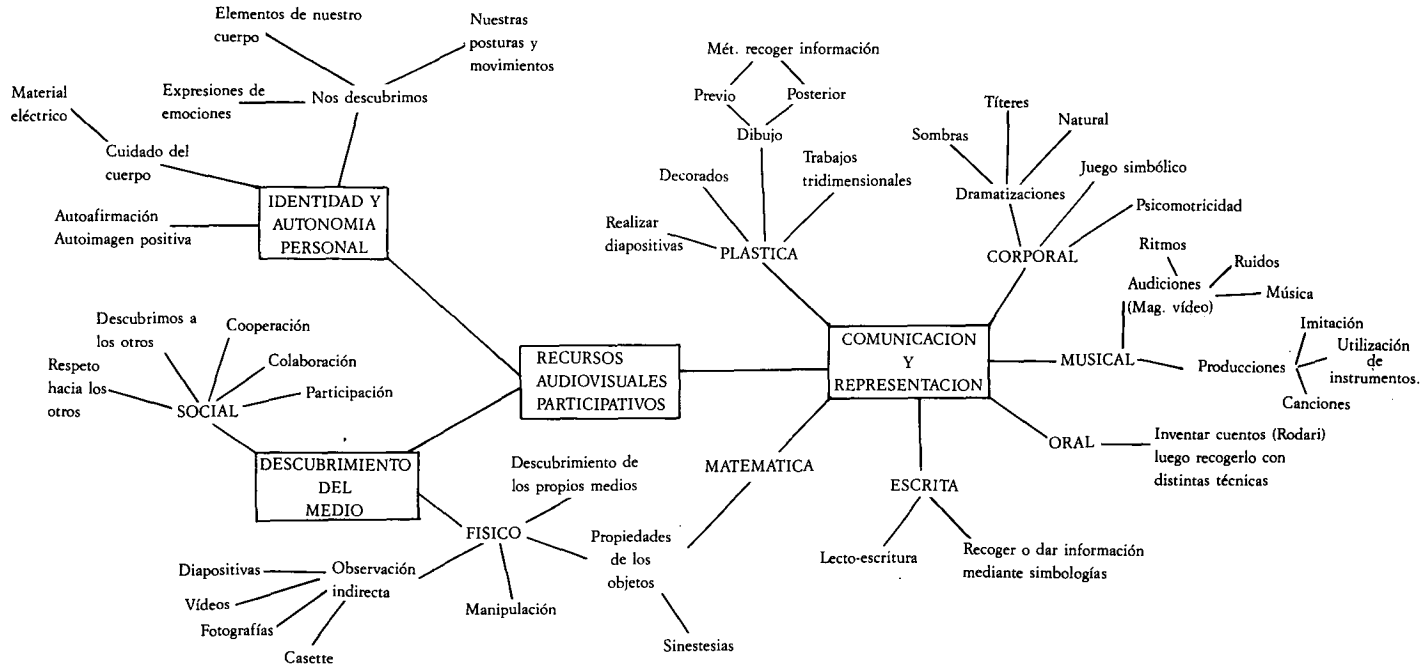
Elementos de nuestro cuerpo

Nuestras posturas y movimientos

Expresiones de emociones

Nos descubrimos

Material eléctrico

Cuidado del cuerpo

Autoafirmación
Autoimagen positiva

IDENTIDAD Y AUTONOMIA PERSONAL

Mét. recoger información

Previo

Posterior

Dibujo

Decorados

Trabajos tridimensionales

Realizar diapositivas

PLASTICA

Títeres

Sombras

Natural

Dramatizaciones

Juego simbólico

Psicomotricidad

CORPORAL

Ritmos

Audiciones (Mag. vídeo)

Ruidos

Música

Descubrimos a los otros

Cooperación

Colaboración

Respeto hacia los otros

SOCIAL

Participación

RECURSOS AUDIOVISUALES PARTICIPATIVOS

COMUNICACION Y REPRESENTACION

MUSICAL

Producciones

Imitación

Utilización de instrumentos.

Canciones

DESCUBRIMIENTO DEL MEDIO

Descubrimiento de los propios medios

MATEMATICA

ORAL

Inventar cuentos (Rodari) luego recogerlo con distintas técnicas

ESCRITA

FISICO

Propiedades de los objetos

Diapositivas

Observación indirecta

Vídeos

Fotografías

Casette

Manipulación

Sinestesias

Lecto-escritura

Recoger o dar información mediante simbologías